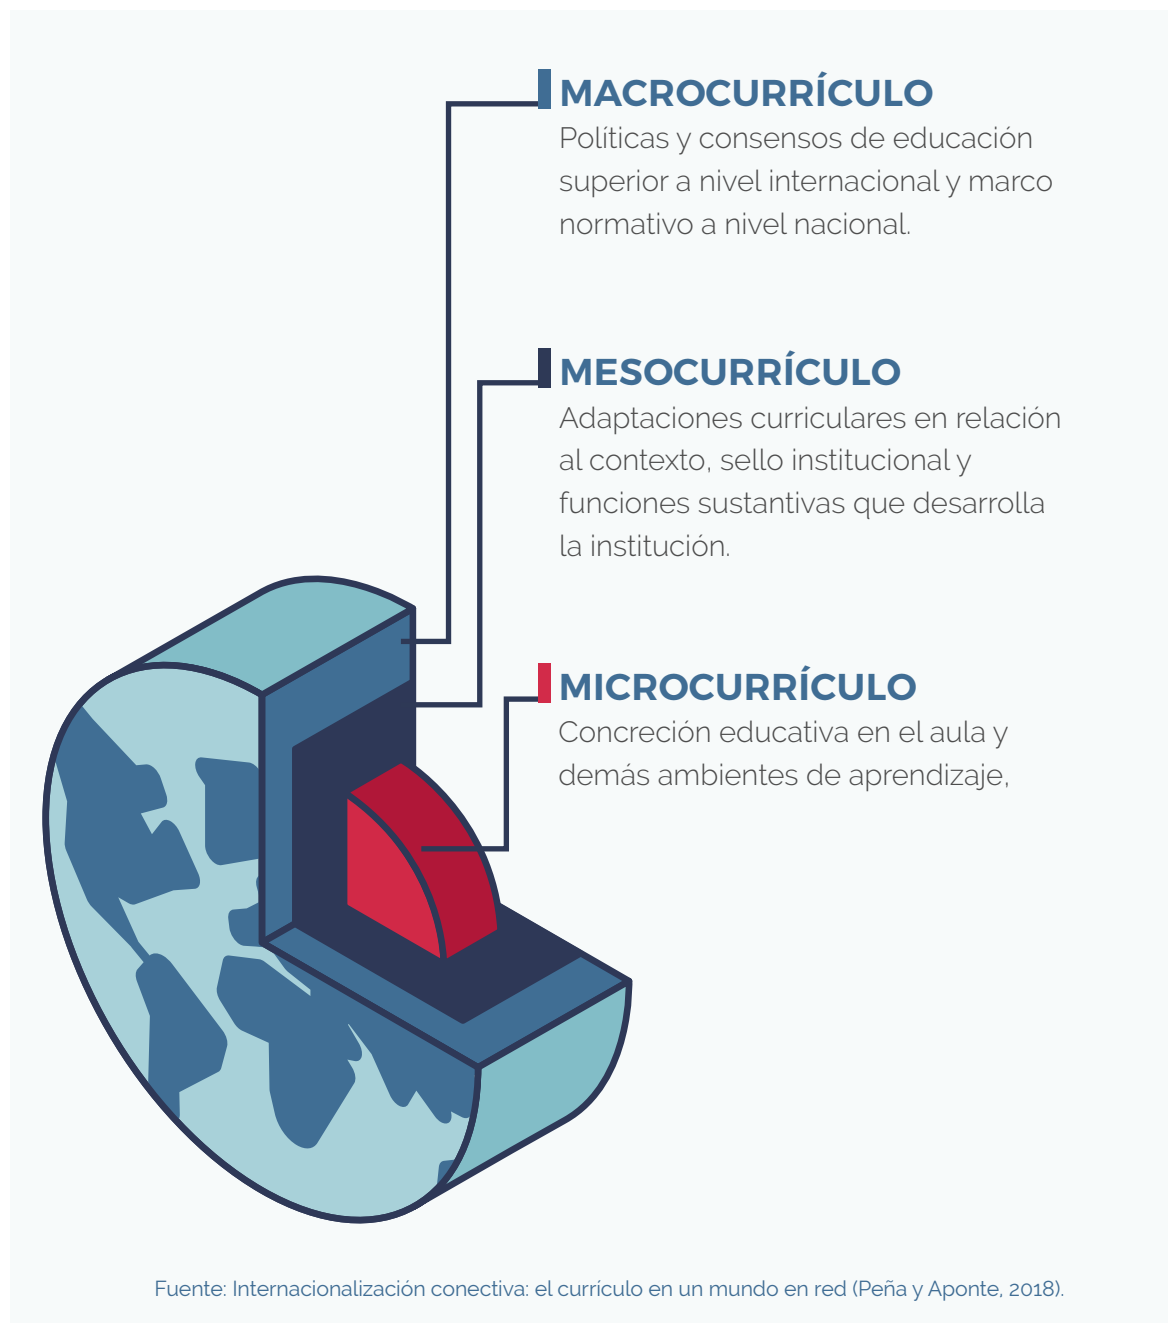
MACROCURRÍCULO
Políticas y consensos de educación superior a nivel internacional y marco normativo a nivel nacional.

MESOCURRÍCULO
Adaptaciones curriculares en relación al contexto, sello institucional y funciones sustantivas que desarrolla la institución.

MICROCURRÍCULO
Concreción educativa en el aula y demás ambientes de aprendizaje,

Fuente: Internacionalización conectiva: el currículo en un mundo en red (Peña y Aponte, 2018).